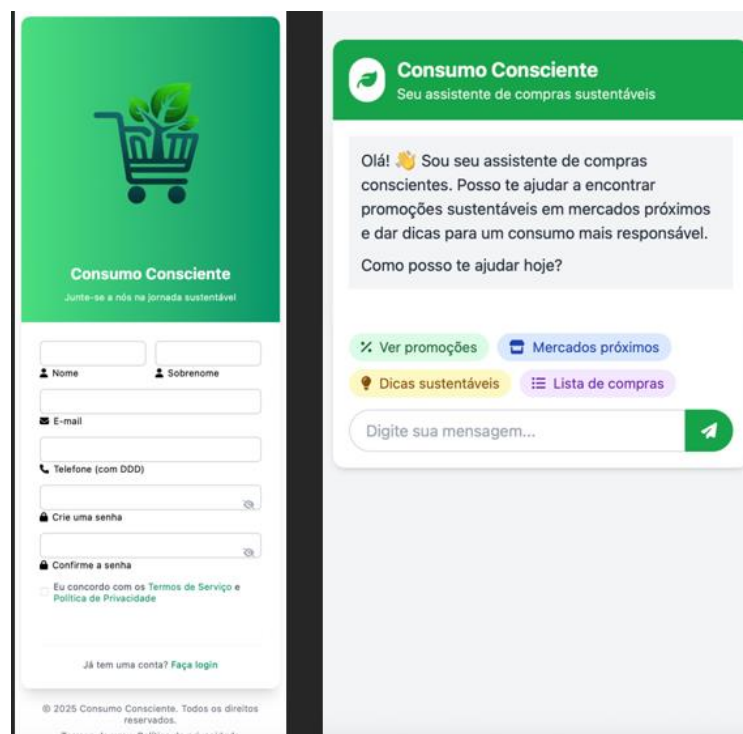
Consumo Consciente

Junte-se a nós na jornada sustentável

Nome

Sobrenome

E-mail

Telefone (com DDD)

Crie uma senha

Confirme a senha

Eu concordo com os Termos de Serviço e Política de Privacidade

Já tem uma conta? Faça login

© 2025 Consumo Consciente. Todos os direitos reservados.

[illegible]

Consumo Consciente

Seu assistente de compras sustentáveis

Olá! 👋 Sou seu assistente de compras conscientes. Posso te ajudar a encontrar promoções sustentáveis em mercados próximos e dar dicas para um consumo mais responsável.

Como posso te ajudar hoje?

Ver promoções

Mercados próximos

Dicas sustentáveis

Lista de compras

Digite sua mensagem...